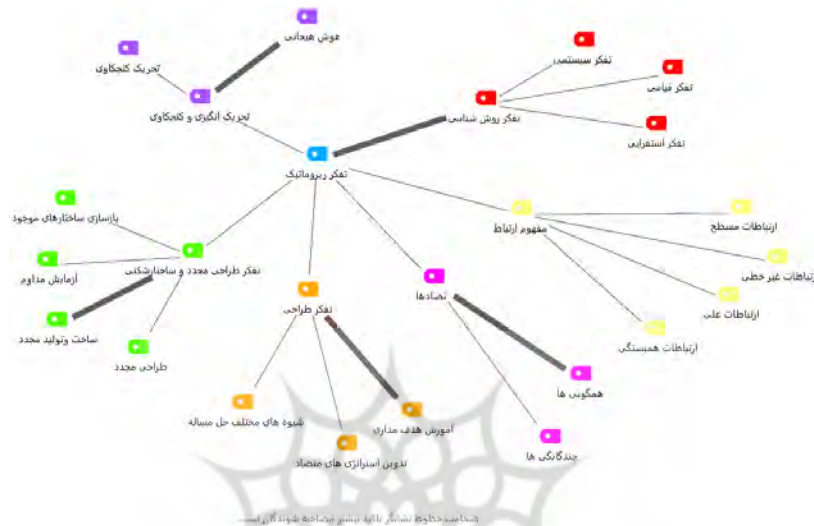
هوش هیجانی

تحریک کنجکاوی

تحریک انگیزی و کنجکاوی

تفکر سیستمی

تفکر قیاسی

تفکر روش شناسی

تفکر استقرایی

تفکر پروماتیک

بازسازی ساختارهای موجود

آزمایش مداوم

تفکر طراحی مجدد و ساختارشکنی

ساخت وتولید مجدد

طراحی مجدد

مفهوم ارتباط

ارتباطات مسطح

ارتباطات غیرخطی

ارتباطات علی

ارتباطات همبستگی

تفکر طراحی

تضادها

همگونی ها

چندگانگی ها

شیوه های مختلف حل مساله

آموزش هدف مداری

تدوین استراتژی های متضاد

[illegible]